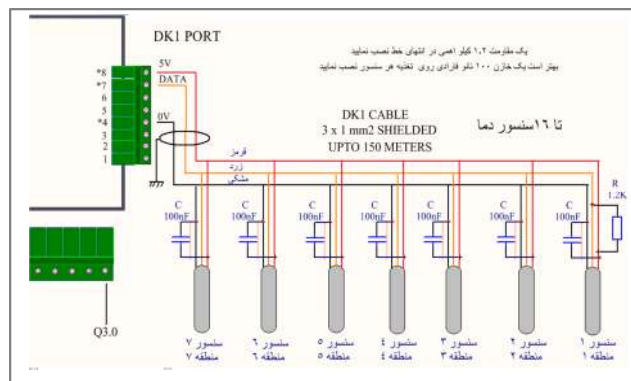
DK1 PORT

یک مقاومت ۱,۲ کیلو اهمی در انتهای خط نصب نمایید
بهتر است یک خازن ۱۰۰ نانو فاراد روی تغذیه هر سنسور نصب نمایید

*8
*7
6
5
*4
3
2
1

5V
DATA
0V

DK1 CABLE
3 x 1 mm2 SHIELDED
UPTO 150 METERS

تا ۱۶ سنسور دما

قرمز
زرد
مشکی

R
1.2K

C 100nF
C 100nF
C 100nF
C 100nF
C 100nF
C 100nF
C 100nF

Q3.0

سنسور ۷
منطقه ۷

سنسور ۶
منطقه ۶

سنسور ۵
منطقه ۵

سنسور ٤
منطقه ٤

سنسور ۳
منطقه ۳

سنسور ۲
منطقه ۲

سنسور ۱
منطقه ۱